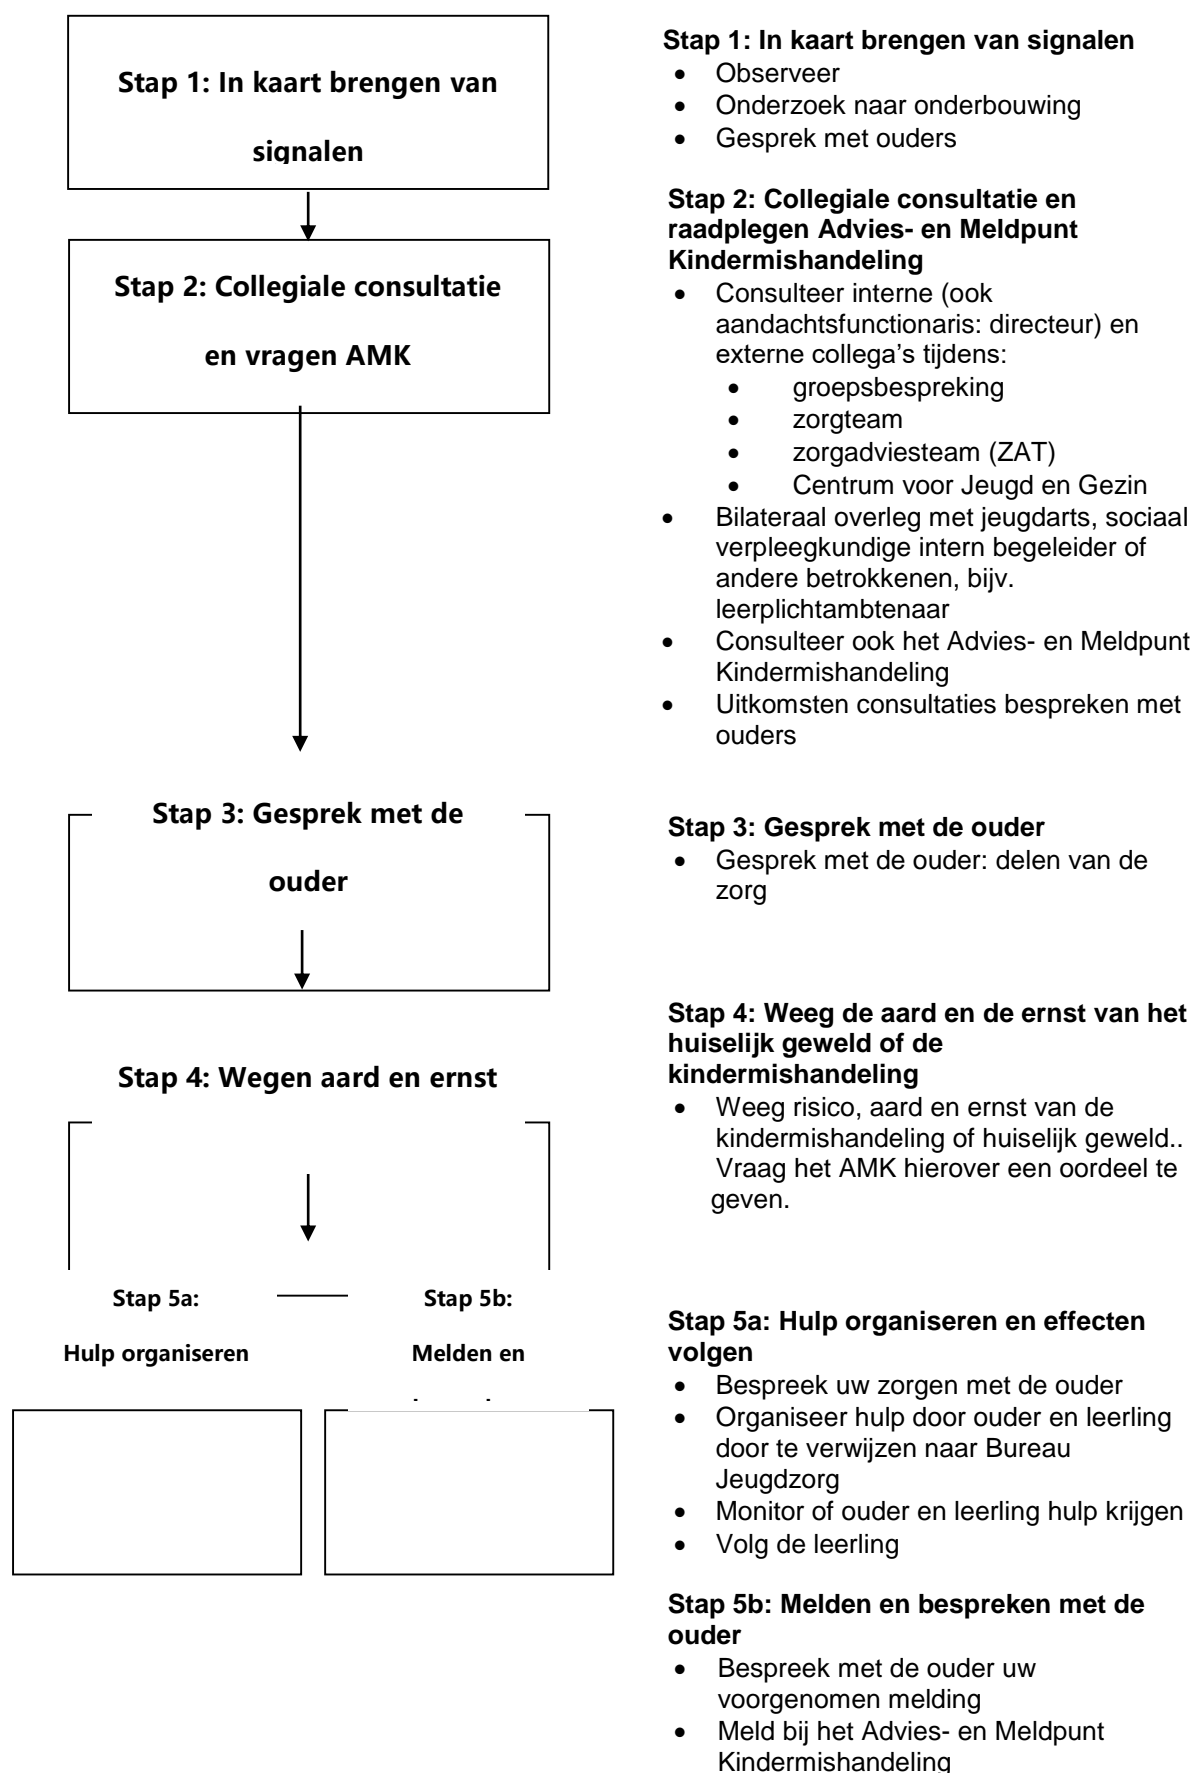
Stap 1: In kaart brengen van signalen

Stap 2: Collegiale consultatie en vragen AMK

Stap 3: Gesprek met de ouder

Stap 4: Wegen aard en ernst

Stap 5a: Hulp organiseren

Stap 5b: Melden en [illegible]

Stap 1: In kaart brengen van signalen
- Observeer
- Onderzoek naar onderbouwing
- Gesprek met ouders

Stap 2: Collegiale consultatie en raadplegen Advies- en Meldpunt Kindermishandeling
- Consulteer interne (ook aandachtsfunctionaris: directeur) en externe collega's tijdens:
  - groepsbespreking
  - zorgteam
  - zorgadviesteam (ZAT)
  - Centrum voor Jeugd en Gezin
- Bilateraal overleg met jeugdarts, sociaal verpleegkundige intern begeleider of andere betrokkenen, bijv. leerplichtambtenaar
- Consulteer ook het Advies- en Meldpunt Kindermishandeling
- Uitkomsten consultaties bespreken met ouders

Stap 3: Gesprek met de ouder
- Gesprek met de ouder: delen van de zorg

Stap 4: Weeg de aard en de ernst van het huiselijk geweld of de kindermishandeling
- Weeg risico, aard en ernst van de kindermishandeling of huiselijk geweld.. Vraag het AMK hierover een oordeel te geven.

Stap 5a: Hulp organiseren en effecten volgen
- Bespreek uw zorgen met de ouder
- Organiseer hulp door ouder en leerling door te verwijzen naar Bureau Jeugdzorg
- Monitor of ouder en leerling hulp krijgen
- Volg de leerling

Stap 5b: Melden en bespreken met de ouder
- Bespreek met de ouder uw voorgenomen melding
- Meld bij het Advies- en Meldpunt Kindermishandeling